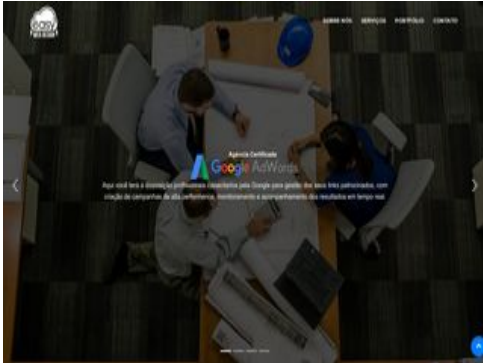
easy

SOBRE NÓS SERVIÇOS PORTFÓLIO CONTATO

Agência Certificada
Google AdWords

Aqui você terá à disposição profissionais capacitados pelo Google para gestão dos seus links patrocinados, com criação de campanhas de alta performance, monitoramento e acompanhamento dos resultados em tempo real.

‹ ›